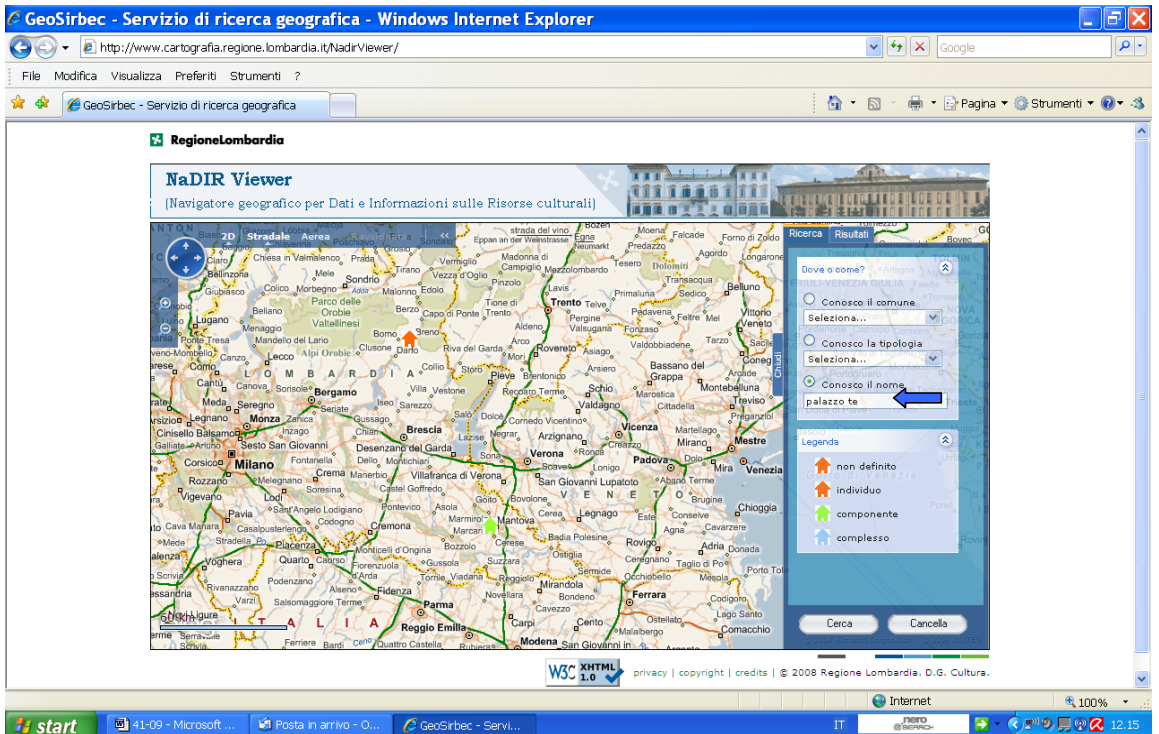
GeoSirbec - Servizio di ricerca geografica - Windows Internet Explorer

http://www.cartografia.regione.lombardia.it/NadirViewer/

Google

File Modifica Visualizza Preferiti Strumenti ?

GeoSirbec - Servizio di ricerca geografica

Pagina Strumenti

RegioneLombardia

NaDIR Viewer
(Navigatore geografico per Dati e Informazioni sulle Risorse culturali)

2D Stradale Aerea

Ricerca Risultati

Dove o come?

Conosco il comune
Seleziona...
Conosco la tipologia
Seleziona...
Conosco il nome
palazzo te

Legenda
non definito
individuo
componente
complesso

Cerca Cancella

Chiudi

Chiesa in Valmalenco Sondrio Tirano Bormio Edolo Lugano Como Lecco Bergamo Brescia Milano Monza Varese Trento Rovereto Bolzano Vicenza Verona Padova Mestre Venezia Treviso Belluno Mantova Cremona Piacenza Pavia Parma Reggio Emilia Modena Ferrara Rovigo Chioggia Legnago Desenzano del Garda Salò Riva del Garda Lodi Crema Vigevano Voghera Stradella Fidenza Carpi Mirandola Adria Este Montebelluna Bassano del Grappa Schio Arco Pergine Valsugana Feltre Vittorio Veneto Marmirolo Suzzara Guastalla Correggio Sassuolo Bondeno Comacchio Gallarate Legnano Saronno Cantù Seregno Sesto San Giovanni Rho Codogno Casalpusterlengo Soresina Castel Goffredo Villafranca di Verona San Giovanni Lupatoto Bovolone Cerea Badia Polesine Ostiglia Sermide Occhiobello Sondalo Chiavenna Morbegno Darfo Breno Clusone Lovere Iseo Chiari Rezzato Lonato Peschiera Lazise Sona Valdagno Thiene Cittadella Castelfranco Mirano Mira Dolo Piove di Sacco Conselve Monselice Cavarzere Porto Tolle Mesola Codigoro Ostellato Portomaggiore Argenta Copparo Cento Finale Emilia Novellara Bozzolo Viadana Casalmaggiore Busseto Fiorenzuola d'Arda Salsomaggiore Terme Bobbio Rivanazzano Varzi Quattro Castella Scandiano Rubiera Castelnovo Bardi Bedonia Ferriere Serravalle Mede Casteggio Broni Belgioioso Sant'Angelo Lodigiano Melegnano Cassano d'Adda Treviglio Romano di Lombardia Orzinuovi Manerbio Ghedi Montichiari Leno Asola Piadena Goito Roverbella Isola della Scala Nogara Sanguinetto Castelmassa Trecenta Lendinara Lonigo Arzignano Montecchio Maggiore Soave San Bonifacio Tregnago Negrar San Pietro in Cariano Malcesine Limone sul Garda Tione di Trento Pinzolo Cles Mezzolombardo Lavis Cembra Levico Terme Borgo Valsugana Primiero Agordo Cortina d'Ampezzo Pieve di Cadore Auronzo Longarone Ponte nelle Alpi Sedico Asiago Arsiero Marostica Breganze Sandrigo Camisano Vicentino Noventa Vicentina Montagnana Piazzola sul Brenta Vigonza Noale Scorzè Mogliano Veneto Preganziol Oderzo Conegliano San Donà di Piave Jesolo Portogruaro

60 km

ITALIA LOMBARDIA VENETO FRIULI-VENEZIA GIULIA TRENTINO

W3C XHTML 1.0

privacy | copyright | credits | © 2008 Regione Lombardia. D.G. Cultura.

Internet
100%

start
41-09 - Microsoft ...
Posta in arrivo - O...
GeoSirbec - Servi...
IT
nero SEARCH
12.15